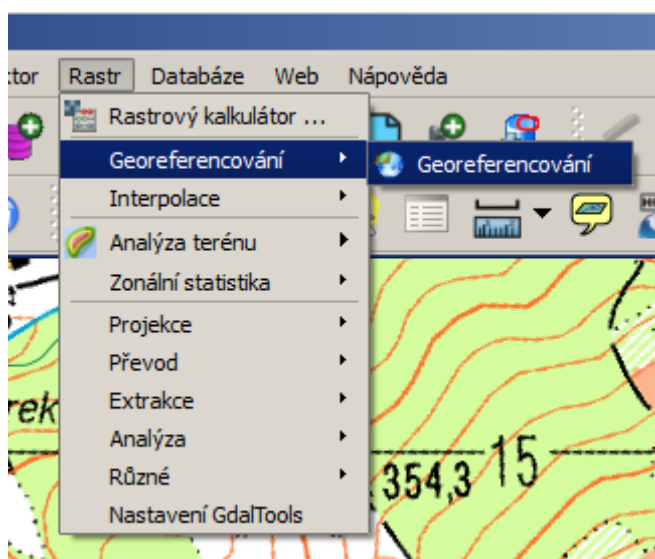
ctor Rastr Databáze Web Nápověda

Rastrový kalkulátor ...
Georeferencování
Interpolace
Analýza terénu
Zonální statistika
Projekce
Převod
Extrakce
Analýza
Různé
Nastavení GdalTools

Georeferencování

rek
354,3
15